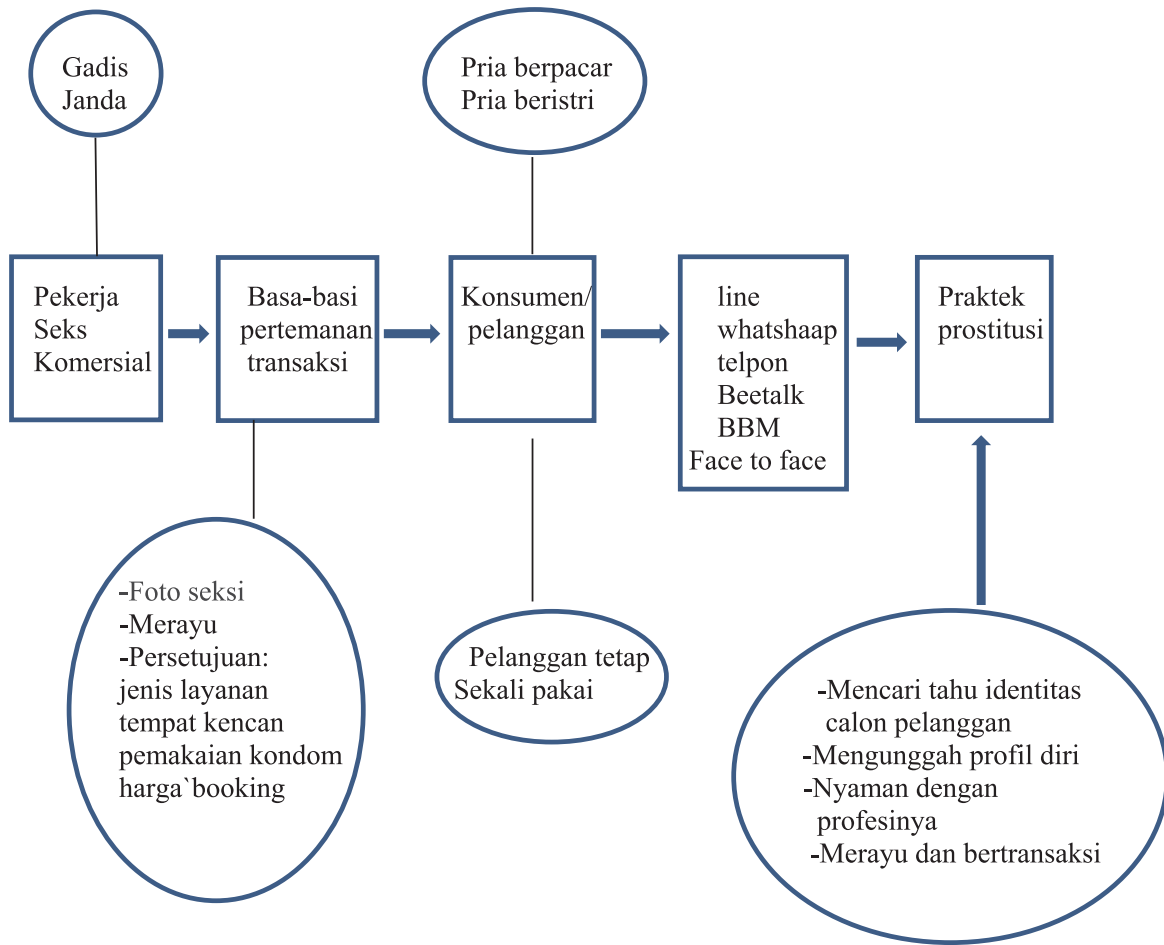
Gadis
Janda

Pria berpacar
Pria beristri

Pekerja
Seks
Komersial

Basa-basi
pertemanan
transaksi

Konsumen/
pelanggan

line
whatshaap
telpon
Beetalk
BBM
Face to face

Praktek
prostitusi

-Foto seksi
-Merayu
-Persetujuan:
jenis layanan
tempat kencan
pemakaian kondom
harga`booking

Pelanggan tetap
Sekali pakai

-Mencari tahu identitas
calon pelanggan
-Mengunggah profil diri
-Nyaman dengan
profesinya
-Merayu dan bertransaksi